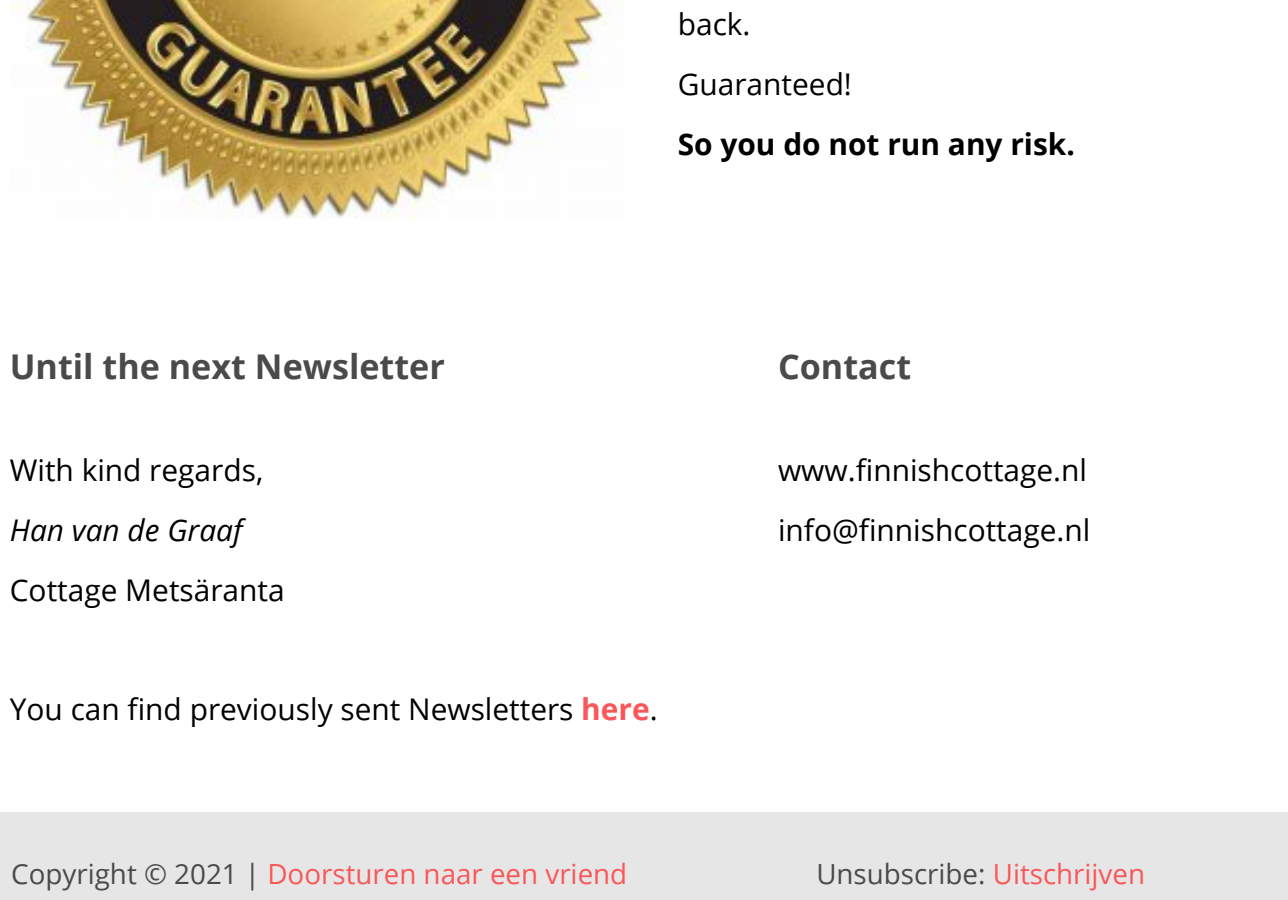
GUARANTEE

back.

Guaranteed!

**So you do not run any risk.**

Until the next Newsletter

With kind regards,

*Han van de Graaf*

Cottage Metsäranta

Contact

www.finnishcottage.nl

info@finnishcottage.nl

You can find previously sent Newsletters **here**.

Copyright © 2021 | Doorsturen naar een vriend

Unsubscribe: Uitschrijven